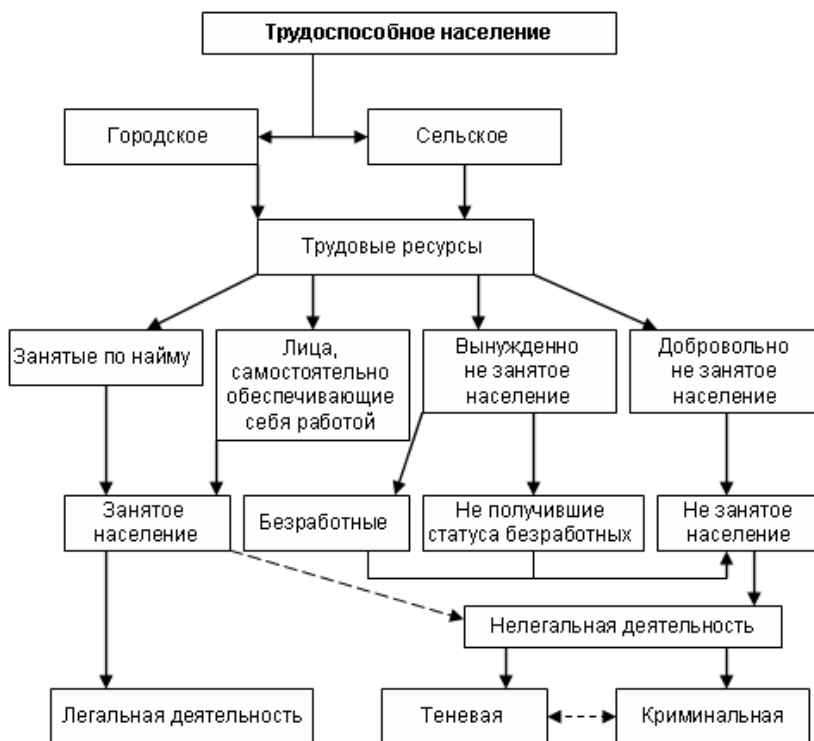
Трудоспособное население

Городское

Сельское

Трудовые ресурсы

Занятые по найму

Лица, самостоятельно обеспечивающие себя работой

Вынужденно не занятое население

Добровольно не занятое население

Занятое население

Безработные

Не получившие статуса безработных

Не занятое население

Нелегальная деятельность

Легальная деятельность

Теневая

Криминальная